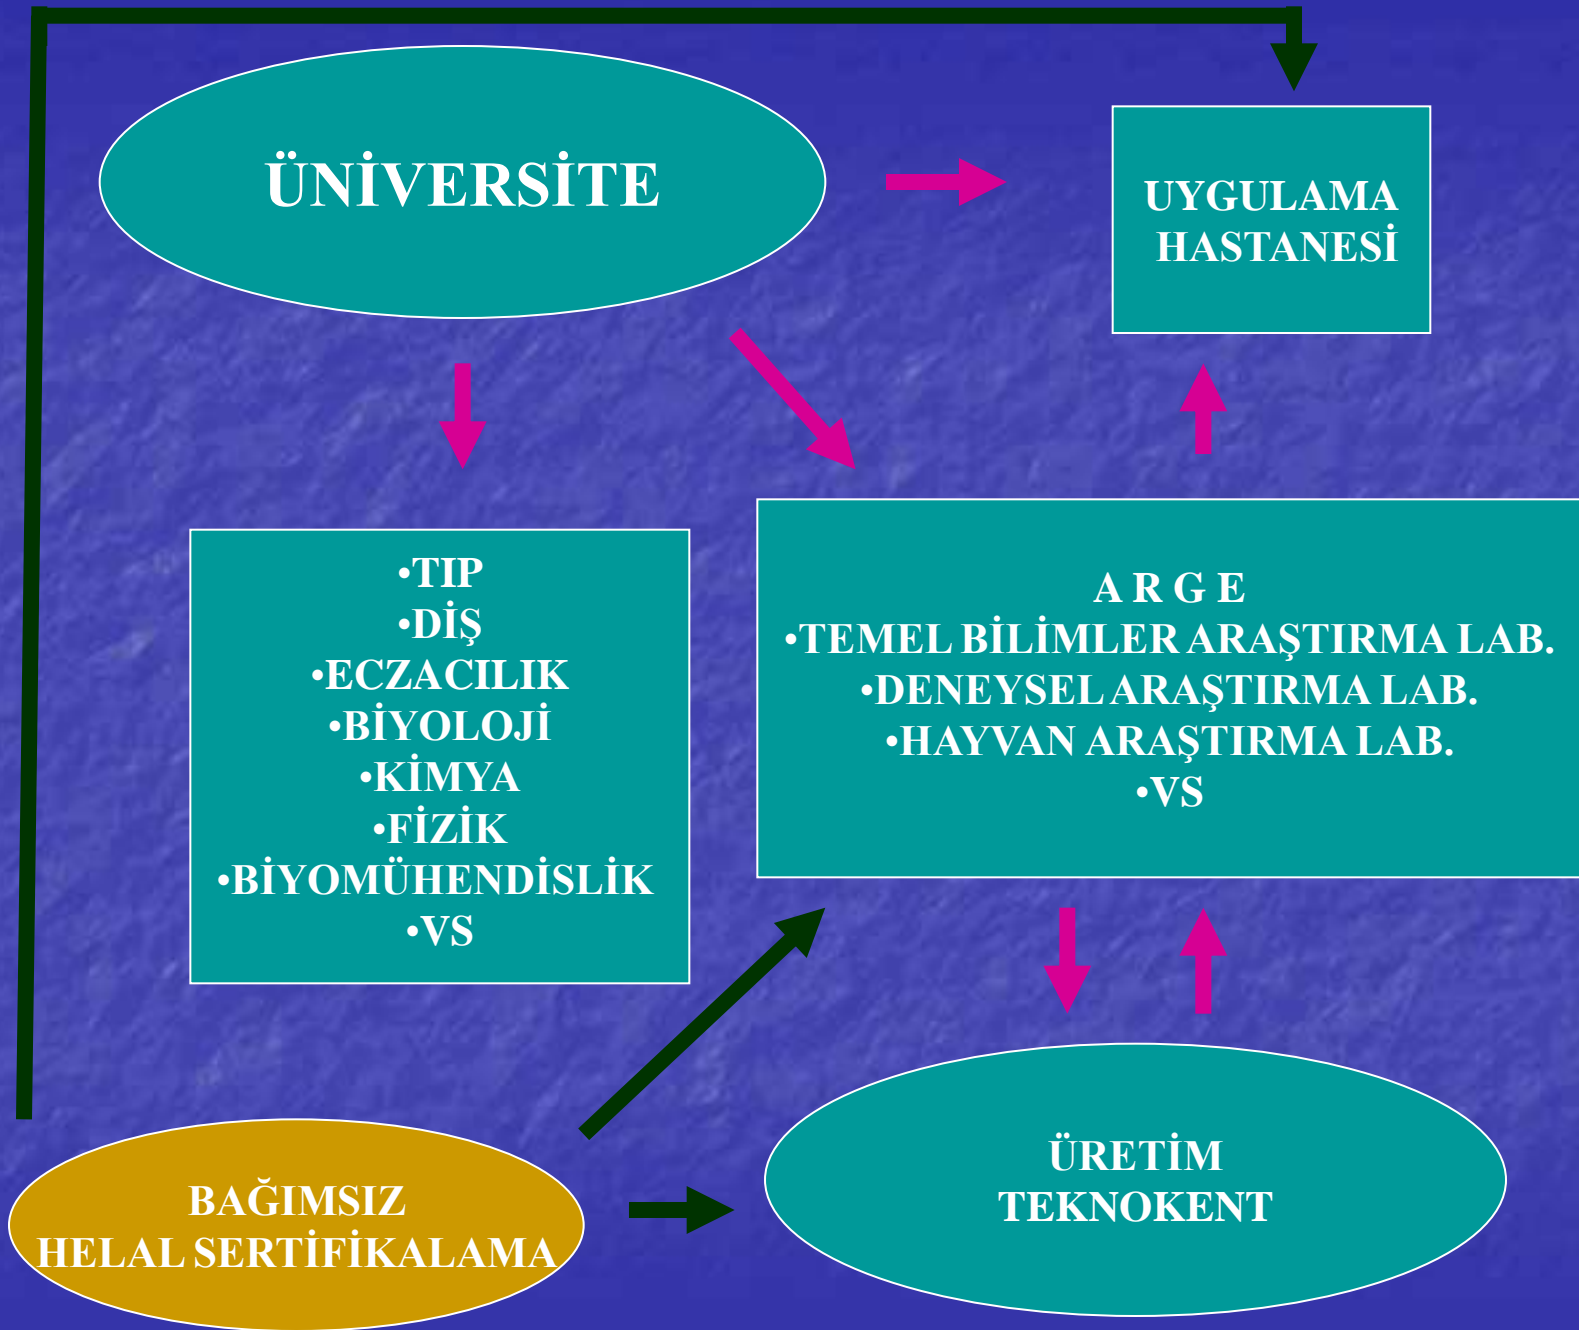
ÜNİVERSİTE

UYGULAMA HASTANESİ

•TIP
•DİŞ
•ECZACILIK
•BİYOLOJİ
•KİMYA
•FİZİK
•BİYOMÜHENDİSLİK
•VS

A R G E
•TEMEL BİLİMLER ARAŞTIRMA LAB.
•DENEYSEL ARAŞTIRMA LAB.
•HAYVAN ARAŞTIRMA LAB.
•VS

BAĞIMSIZ
HELAL SERTİFİKALAMA

ÜRETİM
TEKNOKENT